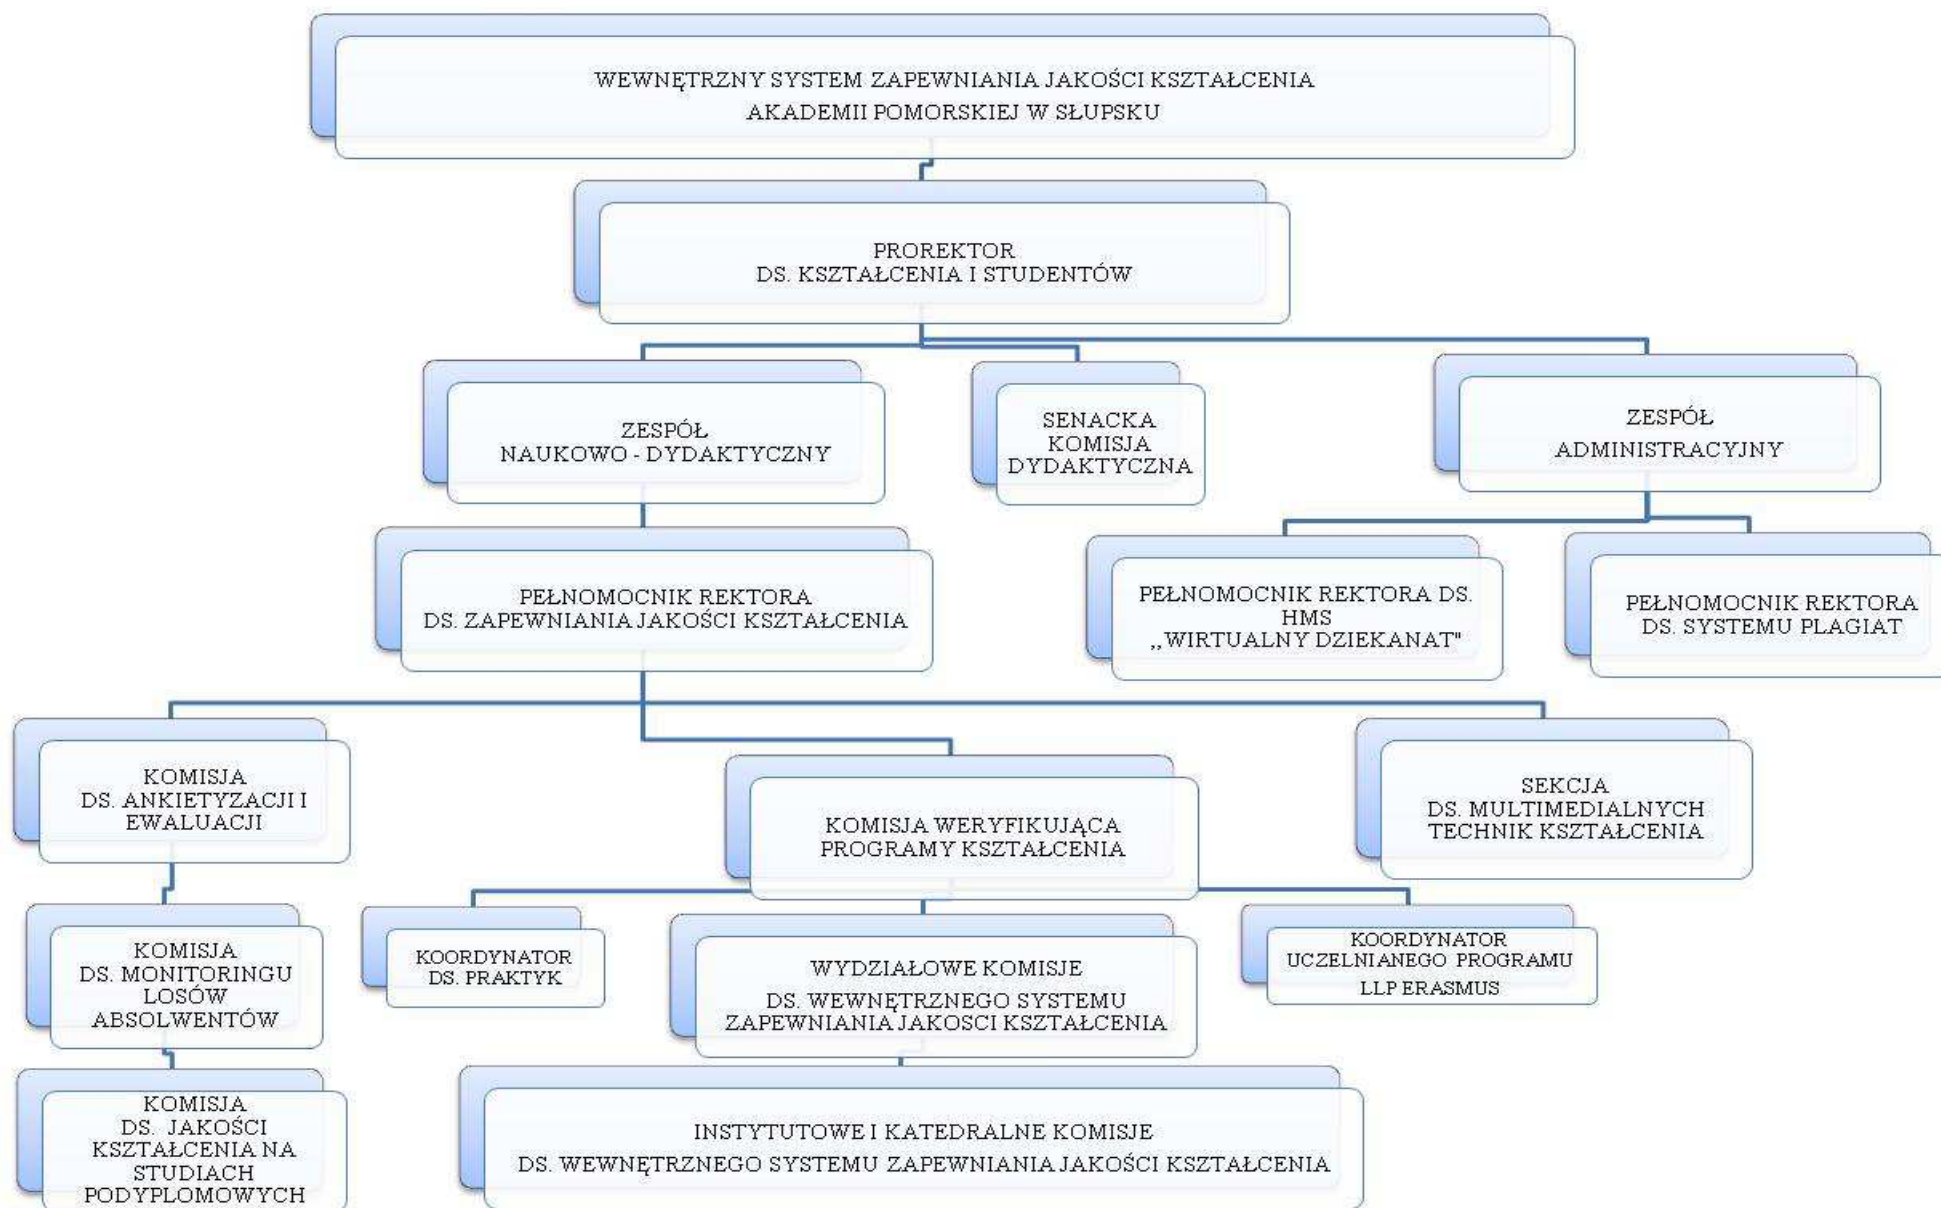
WEWNĘTRZNY SYSTEM ZAPEWNIANIA JAKOŚCI KSZTAŁCENIA
AKADEMII POMORSKIEJ W SŁUPSKU

PROREKTOR
DS. KSZTAŁCENIA I STUDENTÓW

ZESPÓŁ
NAUKOWO - DYDAKTYCZNY

SENACKA
KOMISJA
DYDAKTYCZNA

ZESPÓŁ
ADMINISTRACYJNY

PEŁNOMOCNIK REKTORA
DS. ZAPEWNIANIA JAKOŚCI KSZTAŁCENIA

PEŁNOMOCNIK REKTORA DS. HMS
„WIRTUALNY DZIEKANAT"

PEŁNOMOCNIK REKTORA
DS. SYSTEMU PLAGIAT

KOMISJA
DS. ANKIETYZACJI I EWALUACJI

KOMISJA WERYFIKUJĄCA
PROGRAMY KSZTAŁCENIA

SEKCJA
DS. MULTIMEDIALNYCH
TECHNIK KSZTAŁCENIA

KOMISJA
DS. MONITORINGU
LOSÓW
ABSOLWENTÓW

KOORDYNATOR
DS. PRAKTYK

WYDZIAŁOWE KOMISJE
DS. WEWNĘTRZNEGO SYSTEMU
ZAPEWNIANIA JAKOSCI KSZTAŁCENIA

KOORDYNATOR
UCZELNIANEGO PROGRAMU
LLP ERASMUS

KOMISJA
DS. JAKOŚCI
KSZTAŁCENIA NA
STUDIACH
PODYPLOMOWYCH

INSTYTUTOWE I KATEDRALNE KOMISJE
DS. WEWNĘTRZNEGO SYSTEMU ZAPEWNIANIA JAKOŚCI KSZTAŁCENIA